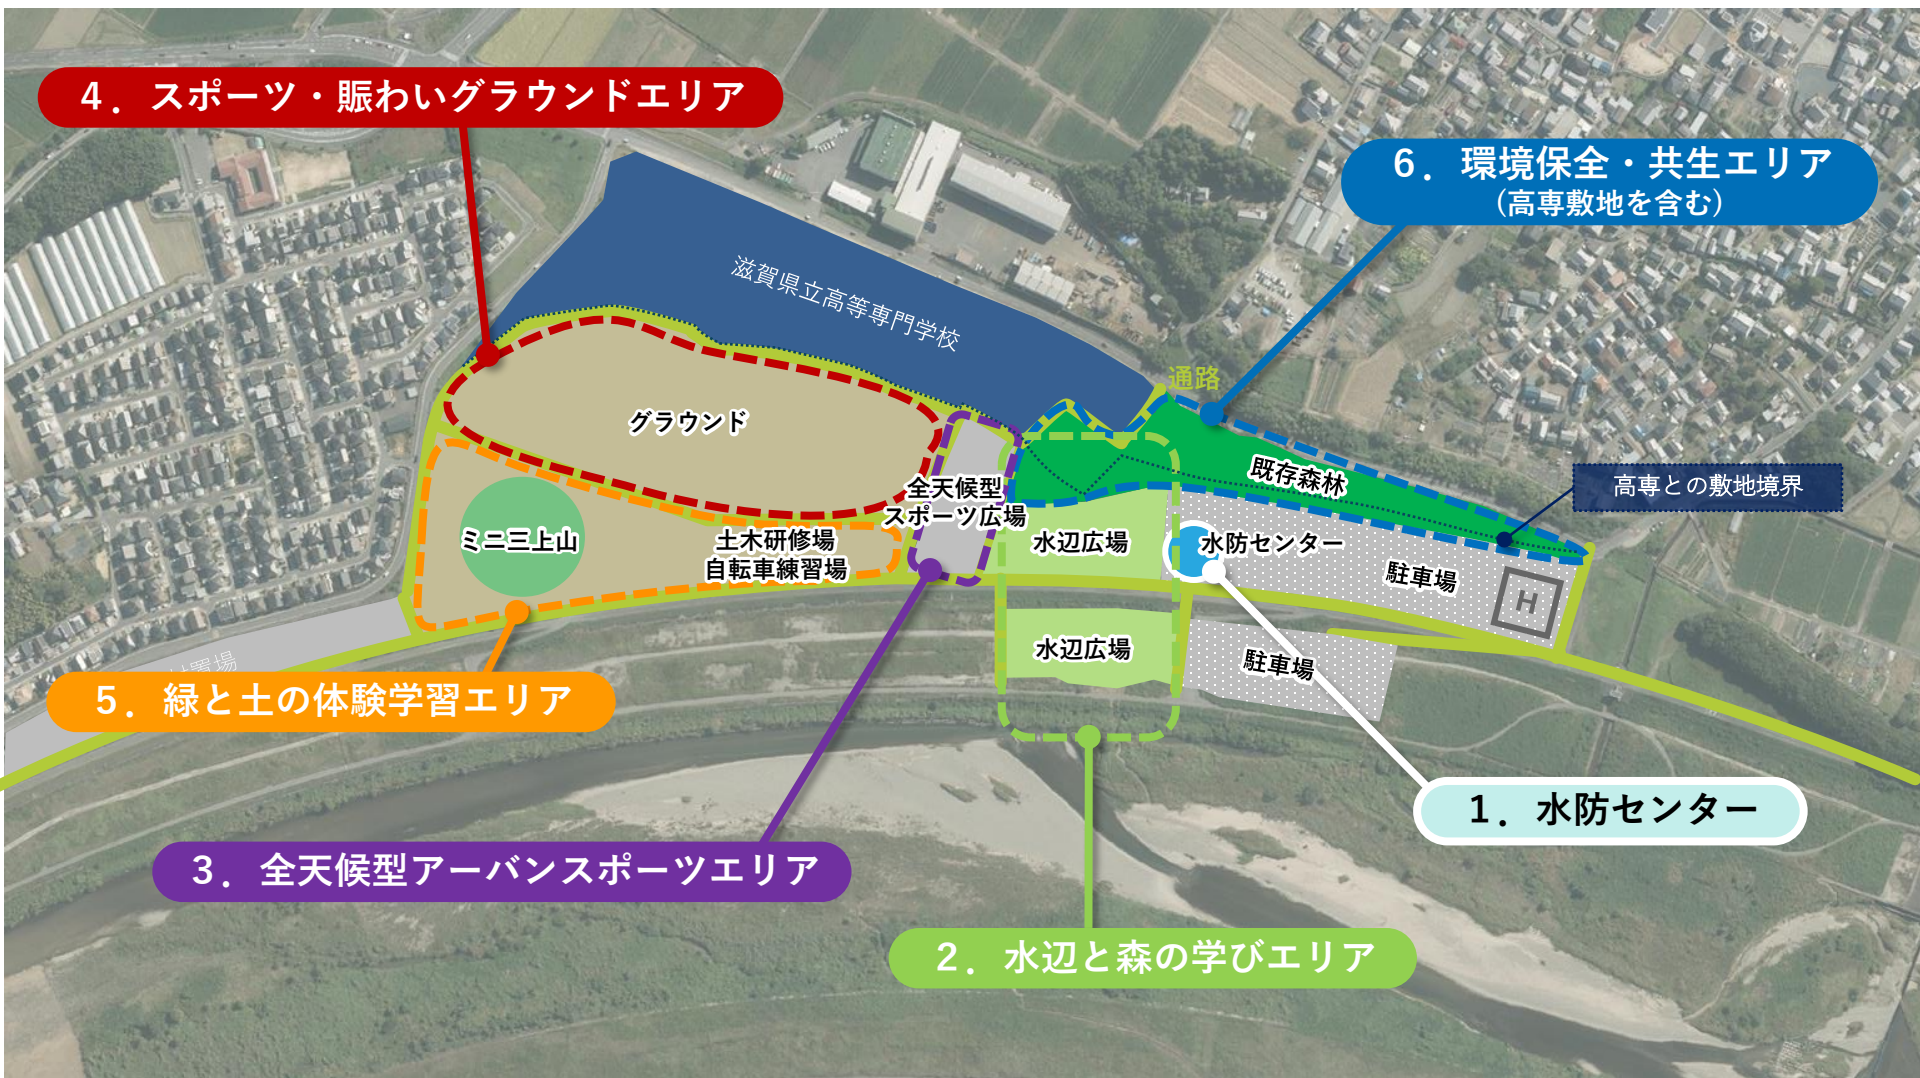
4．スポーツ・賑わいグラウンドエリア

6．環境保全・共生エリア
（高専敷地を含む）

滋賀県立高等専門学校

通路

グラウンド

既存森林

高専との敷地境界

全天候型
スポーツ広場

ミニ三上山

土木研修場
自転車練習場

水辺広場

水防センター

駐車場

H

水辺広場

駐車場

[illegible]習場

5．緑と土の体験学習エリア

1．水防センター

3．全天候型アーバンスポーツエリア

2．水辺と森の学びエリア